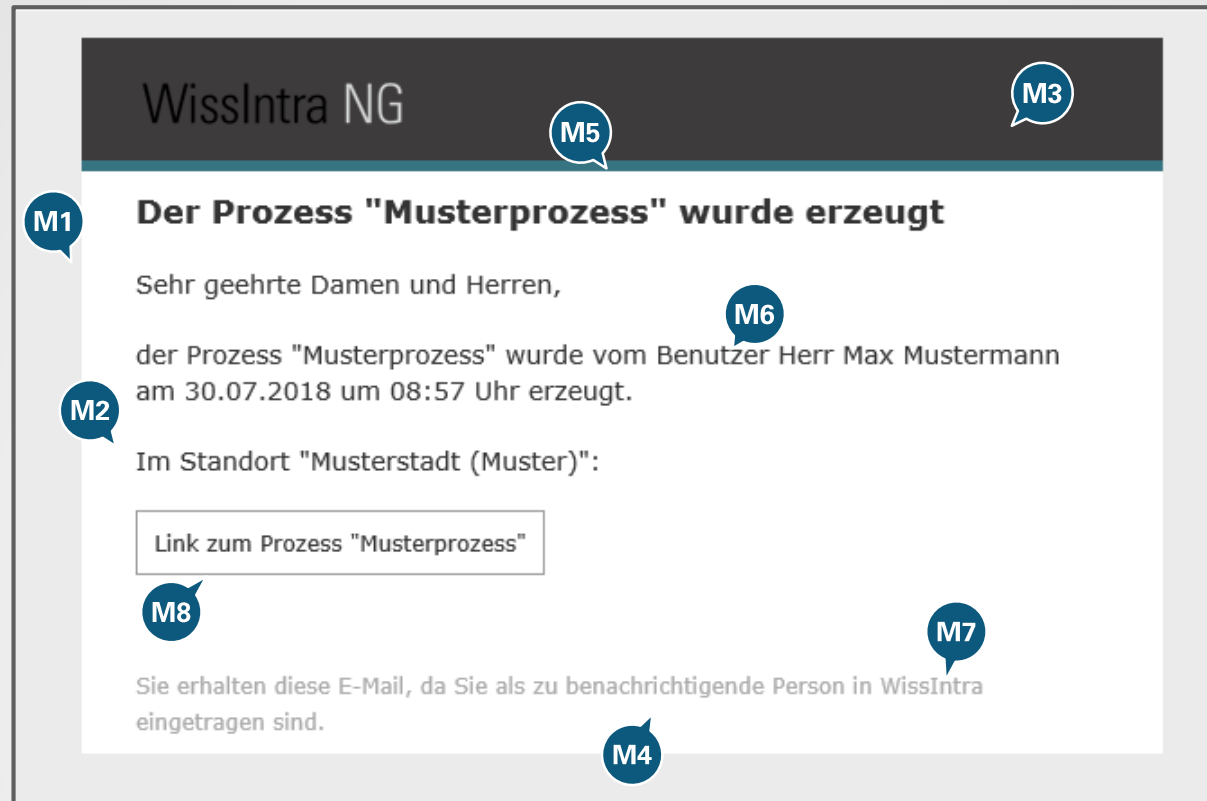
WissIntra NG

M3

M5

M1

Der Prozess "Musterprozess" wurde erzeugt

Sehr geehrte Damen und Herren,

M6

der Prozess "Musterprozess" wurde vom Benutzer Herr Max Mustermann am 30.07.2018 um 08:57 Uhr erzeugt.

M2

Im Standort "Musterstadt (Muster)":

Link zum Prozess "Musterprozess"

M8

M7

Sie erhalten diese E-Mail, da Sie als zu benachrichtigende Person in WissIntra eingetragen sind.

M4